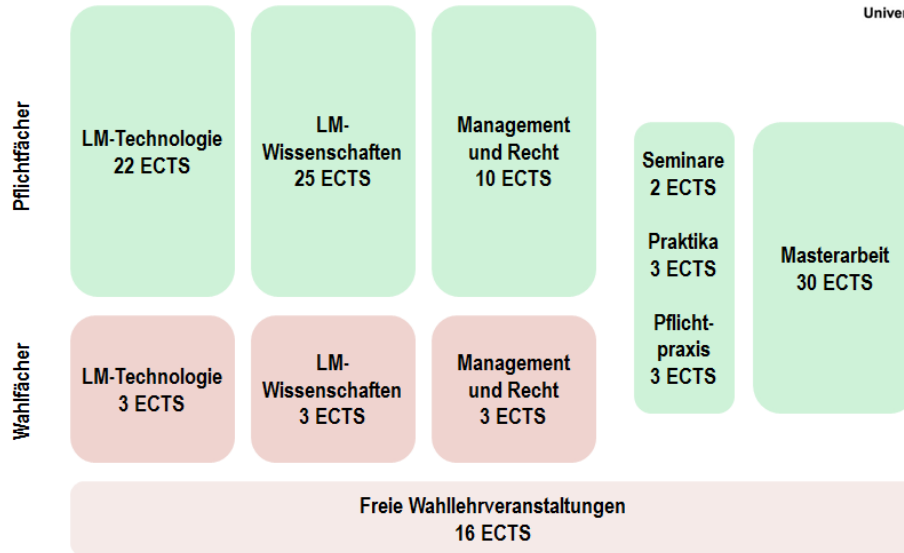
Univer

Pflichtfächer

LM-Technologie
22 ECTS

LM-Wissenschaften
25 ECTS

Management und Recht
10 ECTS

Seminare
2 ECTS

Praktika
3 ECTS

Pflichtpraxis
3 ECTS

Masterarbeit
30 ECTS

Wahlfächer

LM-Technologie
3 ECTS

LM-Wissenschaften
3 ECTS

Management und Recht
3 ECTS

Freie Wahllehrveranstaltungen
16 ECTS